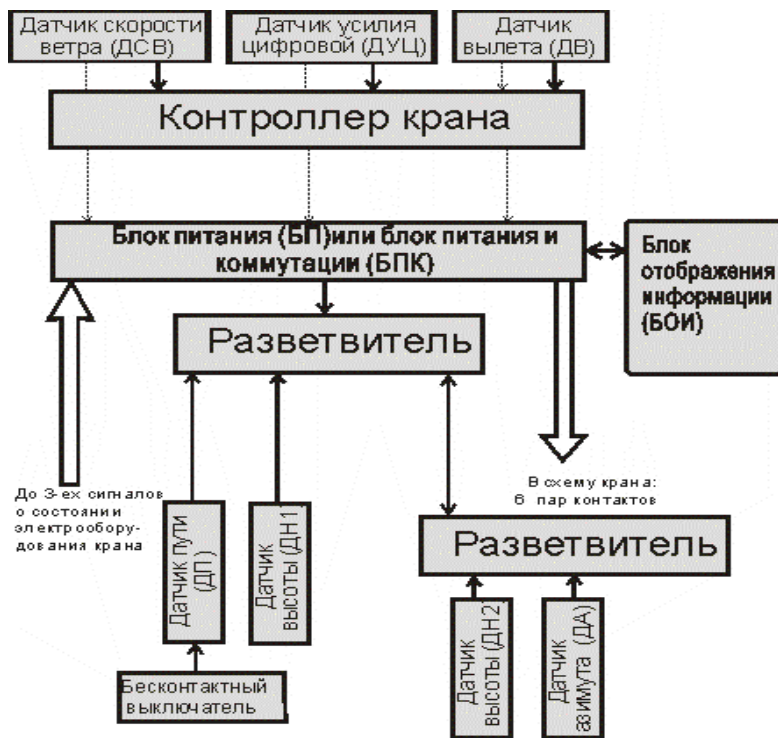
Датчик скорости ветра (ДСВ)

Датчик усилия цифровой (ДУЦ)

Датчик вылета (ДВ)

Контроллер крана

Блок питания (БП)или блок питания и коммутации (БПК)

Блок отображения информации (БОИ)

Разветвитель

До 3-ех сигналов о состоянии электрообору-дования крана

Датчик пути (ДП)

Датчик высоты (ДН1

В схему крана: 6 пар контактов

Разветвитель

Датчик высоты (ДН2

Датчик азимута (ДА)

Бесконтактный выключатель